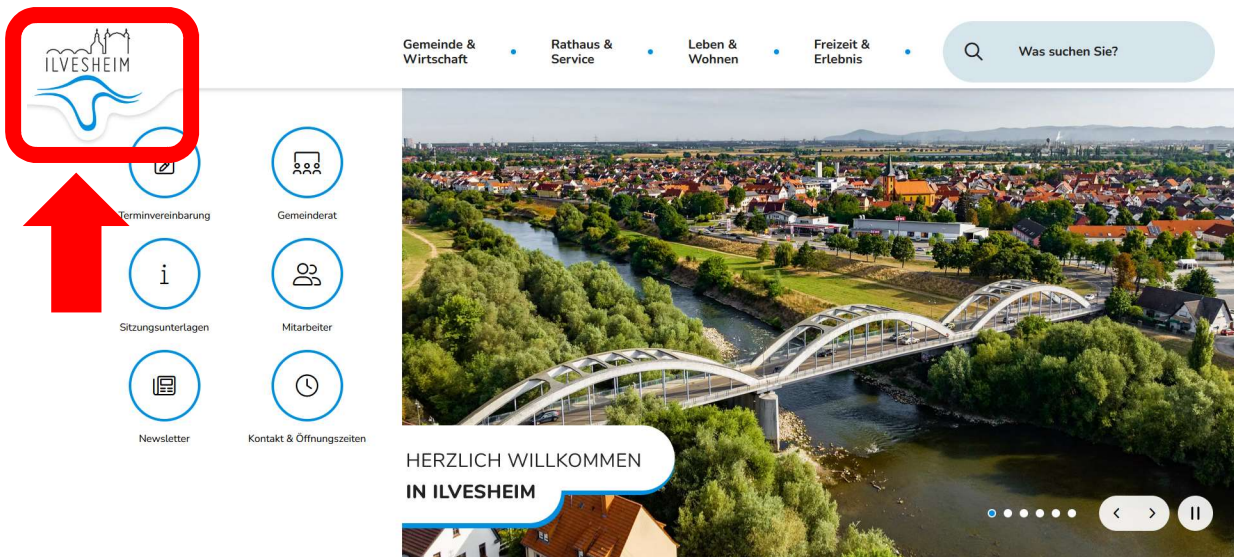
ILVESHEIM

Gemeinde & Wirtschaft

Rathaus & Service

Leben & Wohnen

Freizeit & Erlebnis

Was suchen Sie?

Terminvereinbarung

Gemeinderat

Sitzungsunterlagen

Mitarbeiter

Newsletter

Kontakt & Öffnungszeiten

HERZLICH WILLKOMMEN
IN ILVESHEIM